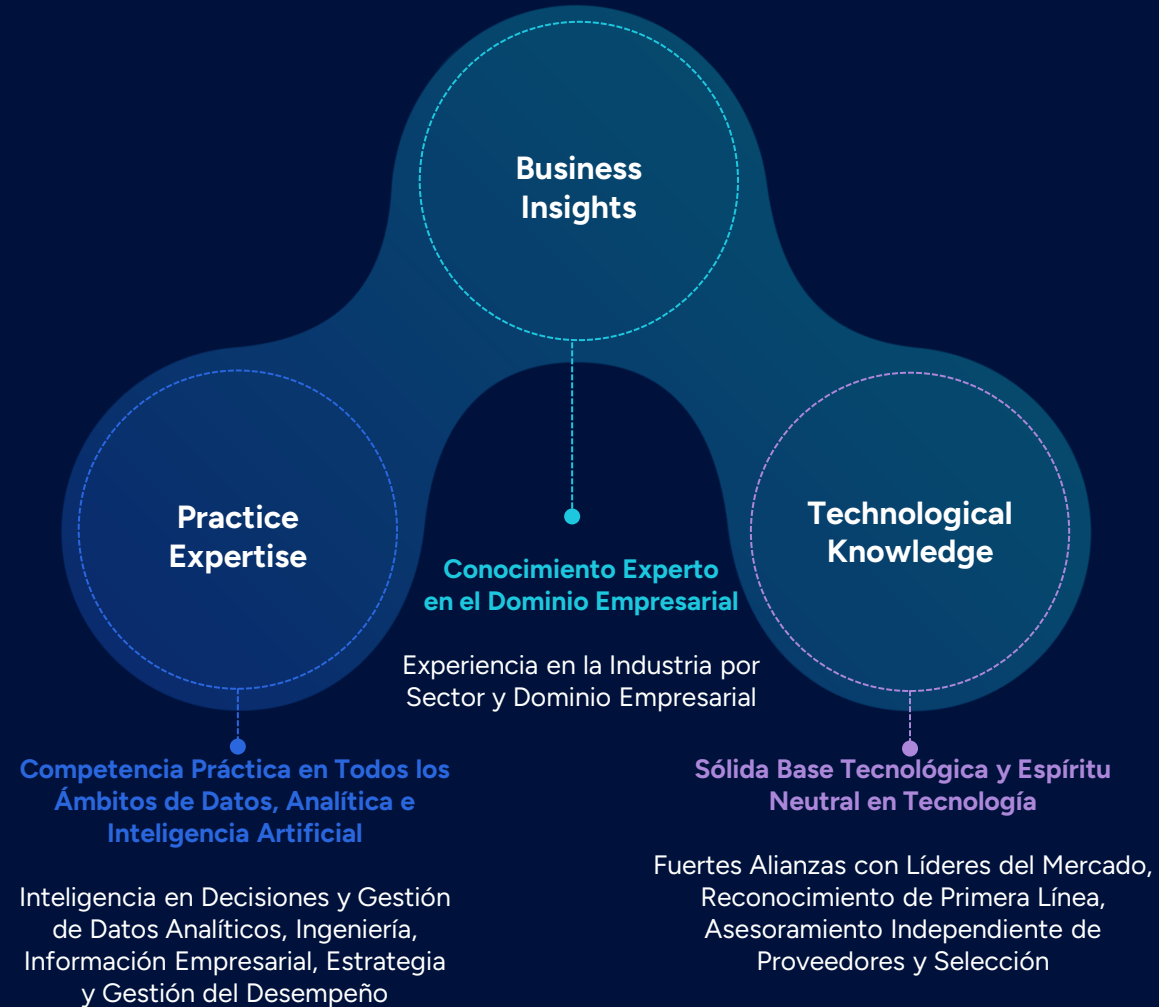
Business Insights

Practice Expertise

Conocimiento Experto en el Dominio Empresarial

Experiencia en la Industria por Sector y Dominio Empresarial

Technological Knowledge

Competencia Práctica en Todos los Ámbitos de Datos, Analítica e Inteligencia Artificial

Inteligencia en Decisiones y Gestión de Datos Analíticos, Ingeniería, Información Empresarial, Estrategia y Gestión del Desempeño

Sólida Base Tecnológica y Espíritu Neutral en Tecnología

Fuertes Alianzas con Líderes del Mercado, Reconocimiento de Primera Línea, Asesoramiento Independiente de Proveedores y Selección